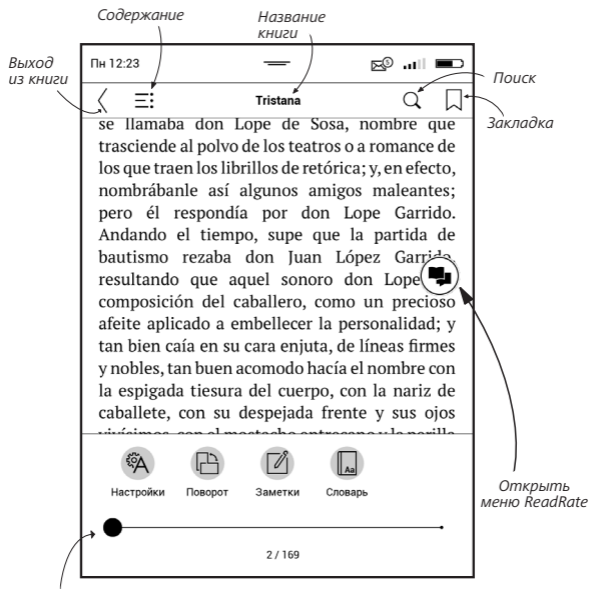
Содержание

Название книги

Выход из книги

Пн 12:23

Tristana

Поиск

Закладка

se llamaba don Lope de Sosa, nombre que trasciende al polvo de los teatros o a romance de los que traen los librillos de retórica; y, en efecto, nombrábanle así algunos amigos maleantes; pero él respondía por don Lope Garrido. Andando el tiempo, supe que la partida de bautismo rezaba don Juan López Garrido, resultando que aquel sonoro don Lope composición del caballero, como un precioso afeite aplicado a embellecer la personalidad; y tan bien caía en su cara enjuta, de líneas firmes y nobles, tan buen acomodo hacía el nombre con la espigada tiesura del cuerpo, con la nariz de caballete, con su despejada frente y sus ojos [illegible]

Настройки

Поворот

Заметки

Словарь

Открыть меню ReadRate

2 / 169